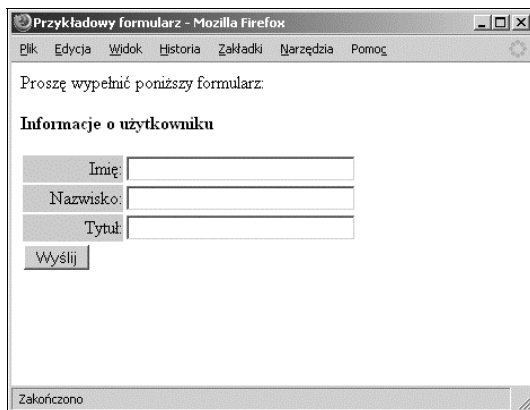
Przykładowy formularz - Mozilla Firefox

Plik Edycja Widok Historia Zakładki Narzędzia Pomoc

Proszę wypełnić poniższy formularz:

Informacje o użytkowniku

Imię:

Nazwisko:

Tytuł:

Wyślij

Zakończono